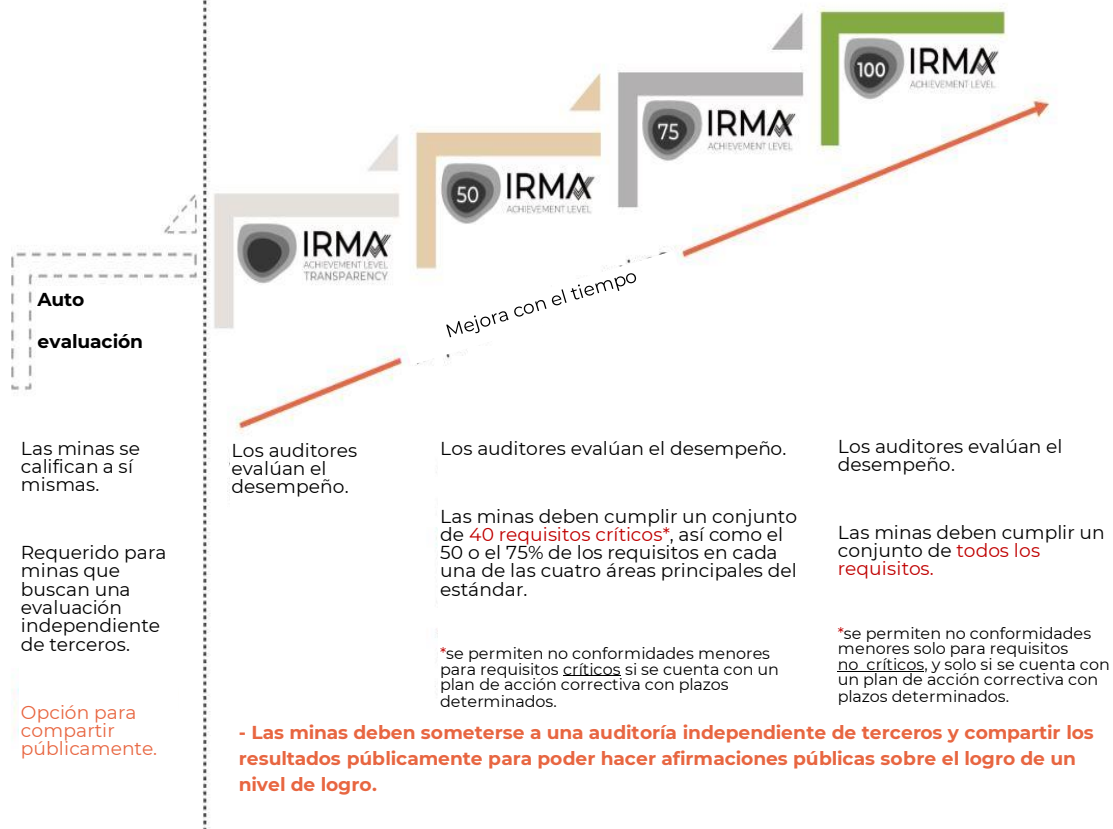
Auto

evaluación

IRMA
ACHIEVEMENT LEVEL
TRANSPARENCY

50 IRMA
ACHIEVEMENT LEVEL

75 IRMA
ACHIEVEMENT LEVEL

100 IRMA
ACHIEVEMENT LEVEL

Mejora con el tiempo

Las minas se califican a sí mismas.

Requerido para minas que buscan una evaluación independiente de terceros.

Opción para compartir públicamente.

Los auditores evalúan el desempeño.

Los auditores evalúan el desempeño.

Las minas deben cumplir un conjunto de 40 requisitos críticos*, así como el 50 o el 75% de los requisitos en cada una de las cuatro áreas principales del estándar.

*se permiten no conformidades menores para requisitos críticos si se cuenta con un plan de acción correctiva con plazos determinados.

Los auditores evalúan el desempeño.

Las minas deben cumplir un conjunto de todos los requisitos.

*se permiten no conformidades menores solo para requisitos no críticos, y solo si se cuenta con un plan de acción correctiva con plazos determinados.

- Las minas deben someterse a una auditoría independiente de terceros y compartir los resultados públicamente para poder hacer afirmaciones públicas sobre el logro de un nivel de logro.